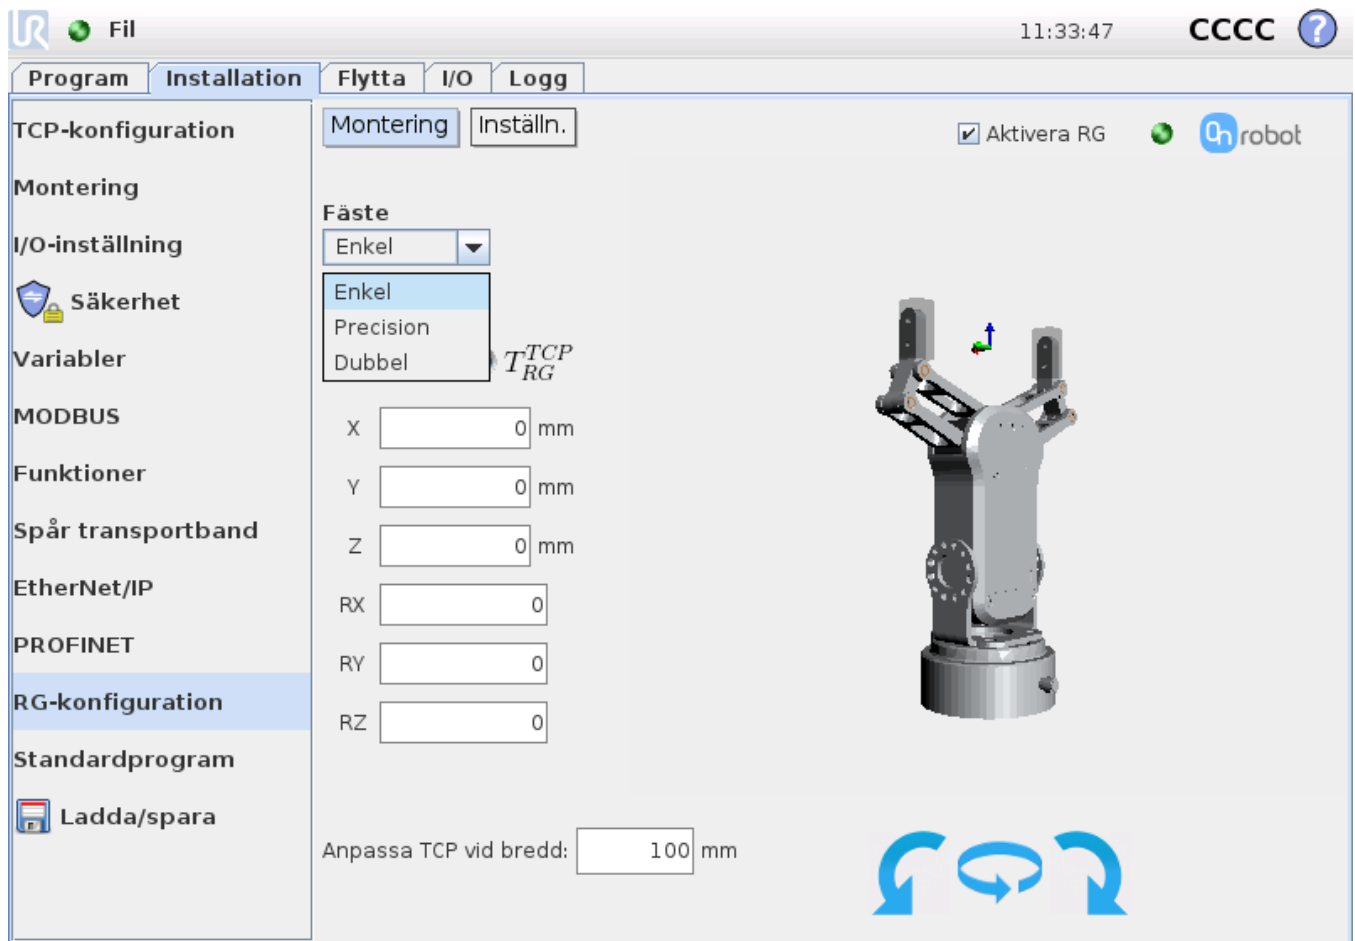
Fil 11:33:47 CCCC ?

Program | Installation | Flytta | I/O | Logg

TCP-konfiguration
Montering
I/O-inställning
Säkerhet
Variabler
MODBUS
Funktioner
Spår transportband
EtherNet/IP
PROFINET
RG-konfiguration
Standardprogram
Ladda/spara

Montering | Inställn.

Aktivera RG

onrobot

Fäste
Enkel
Enkel
Precision
Dubbel

$T_{RG}^{TCP}$

X 0 mm
Y 0 mm
Z 0 mm
RX 0
RY 0
RZ 0

Anpassa TCP vid bredd: 100 mm